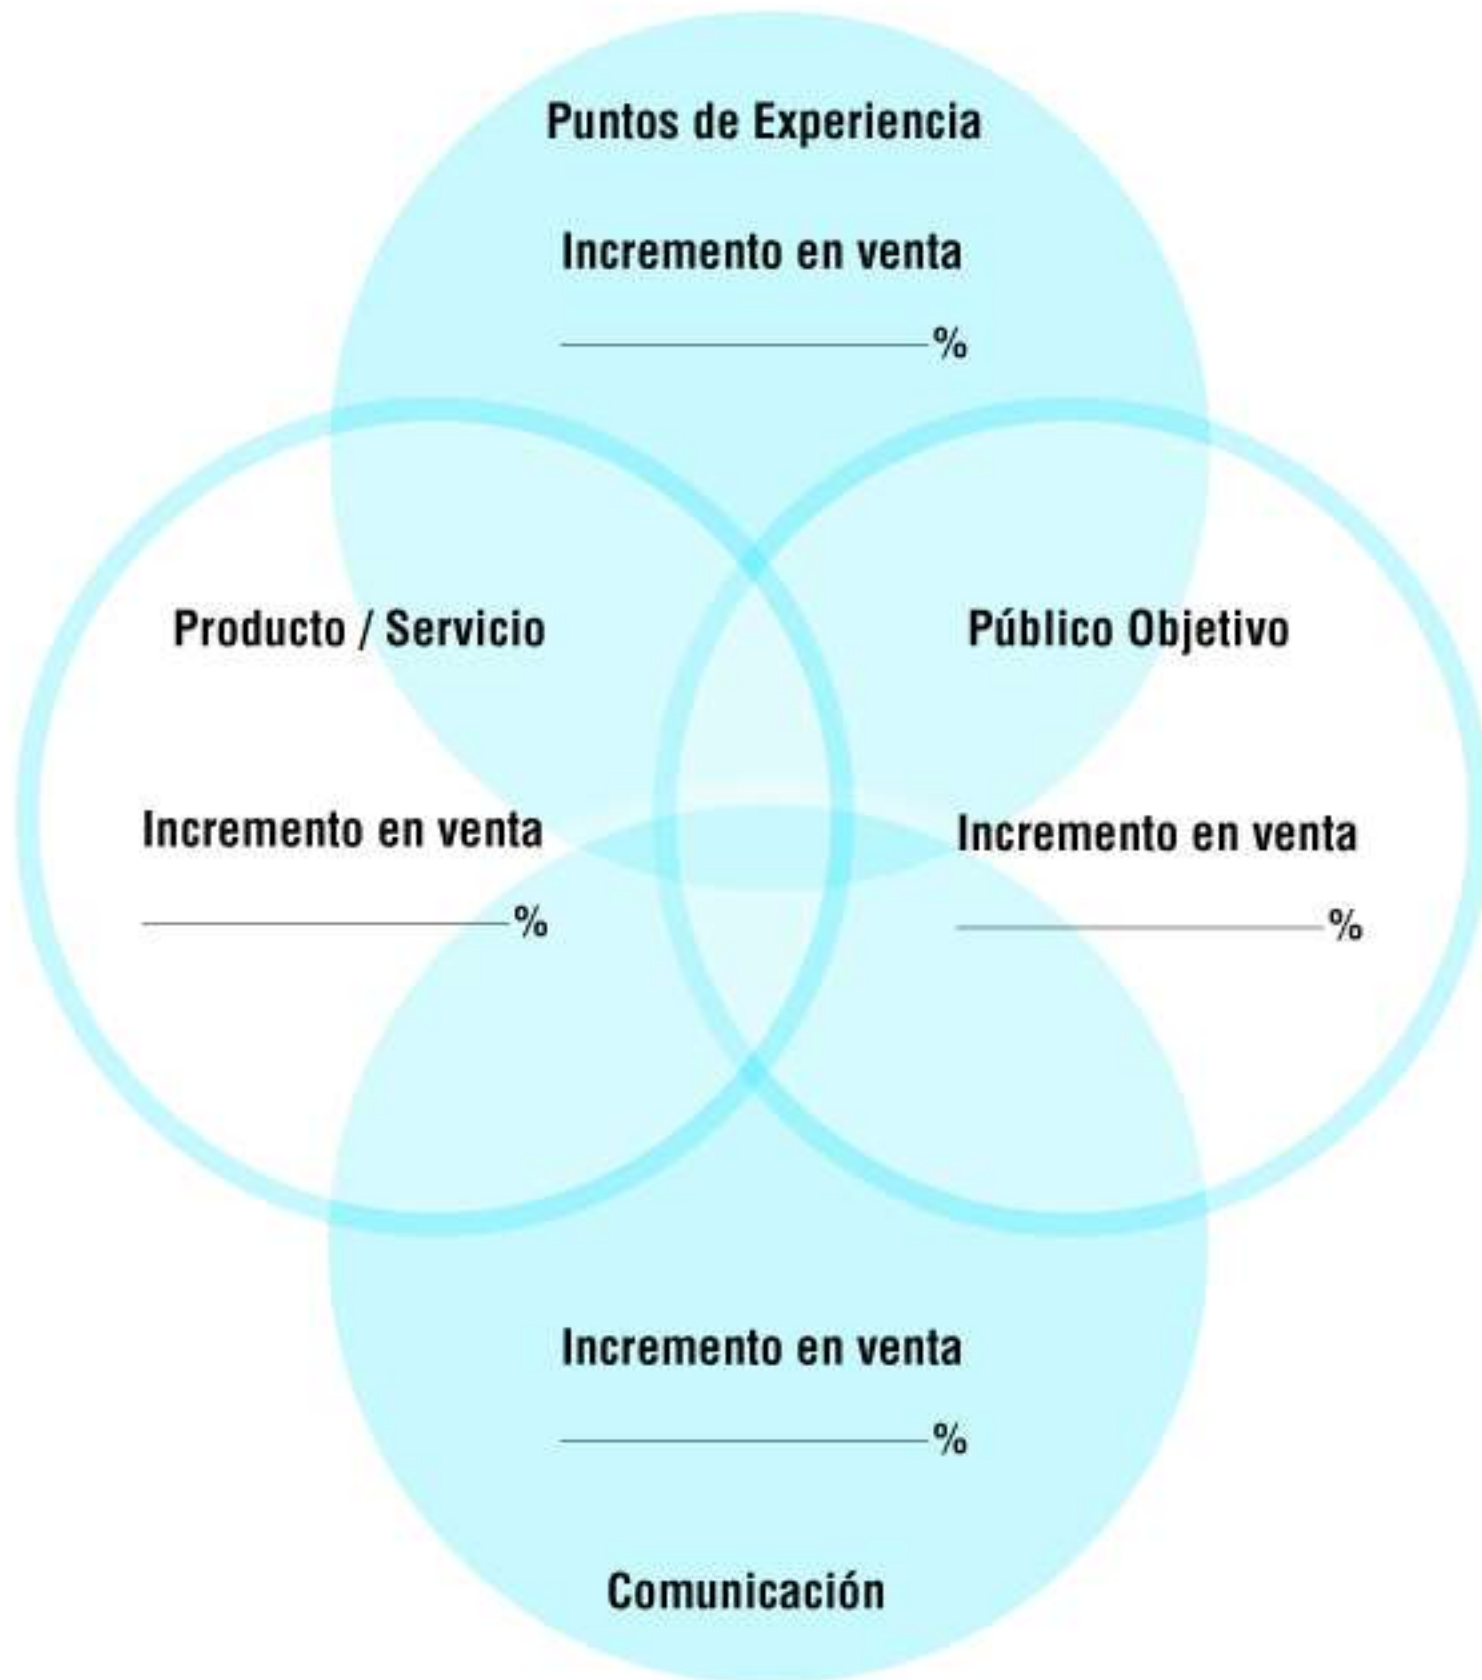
Puntos de Experiencia

Incremento en venta

____________%

Producto / Servicio

Incremento en venta

____________%

Público Objetivo

Incremento en venta

____________%

Incremento en venta

____________%

Comunicación